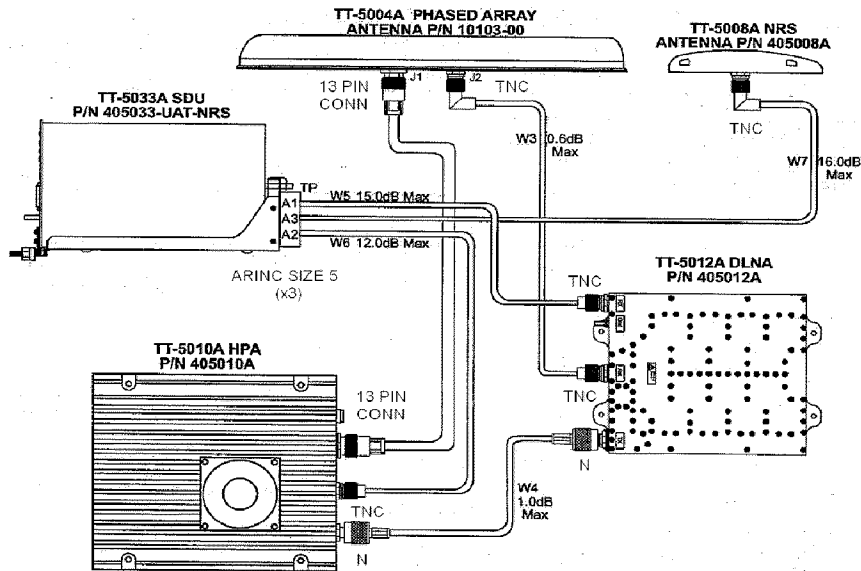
TT-5004A PHASED ARRAY
ANTENNA P/N 10103-00

TT-5008A NRS
ANTENNA P/N 405008A

TT-5033A SDU
P/N 405033-UAT-NRS

13 PIN
CONN

J1

J2

TNC

TNC

W3 0.6dB
Max

W7 16.0dB
Max

TP
A1
A3
A2

W5 15.0dB Max

W6 12.0dB Max

ARINC SIZE 5
(x3)

TT-5012A DLNA
P/N 405012A

TNC

TNC

TT-5010A HPA
P/N 405010A

13 PIN
CONN

N

W4
1.0dB
Max

TNC

N